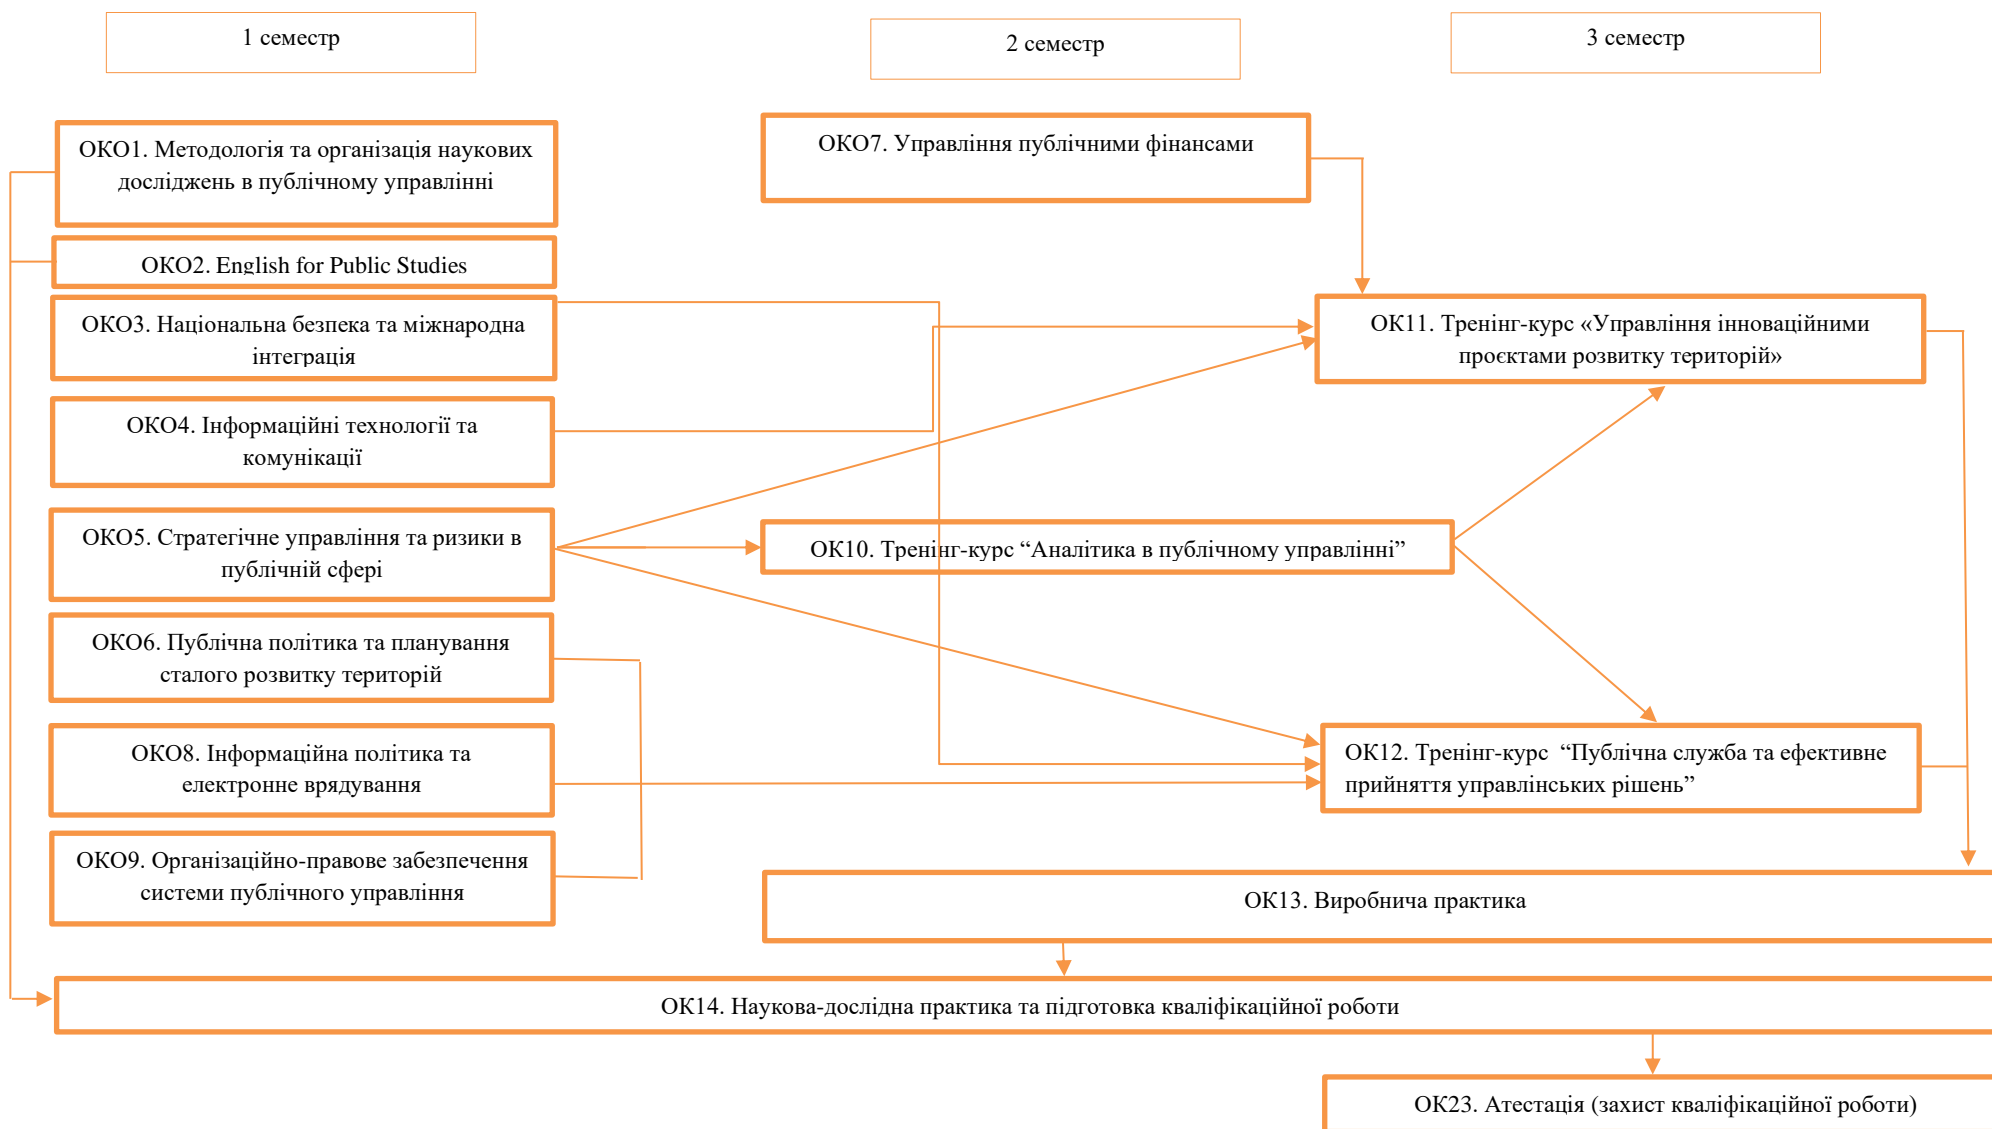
1 семестр

2 семестр

3 семестр

ОКО1. Методологія та організація наукових досліджень в публічному управлінні

ОКО2. English for Public Studies

ОКО3. Національна безпека та міжнародна інтеграція

ОКО4. Інформаційні технології та комунікації

ОКО5. Стратегічне управління та ризики в публічній сфері

ОКО6. Публічна політика та планування сталого розвитку територій

ОКО8. Інформаційна політика та електронне врядування

ОКО9. Організаційно-правове забезпечення системи публічного управління

ОКО7. Управління публічними фінансами

ОК10. Тренінг-курс “Аналітика в публічному управлінні”

ОК11. Тренінг-курс «Управління інноваційними проєктами розвитку територій»

ОК12. Тренінг-курс “Публічна служба та ефективне прийняття управлінських рішень”

ОК13. Виробнича практика

ОК14. Наукова-дослідна практика та підготовка кваліфікаційної роботи

ОК23. Атестація (захист кваліфікаційної роботи)